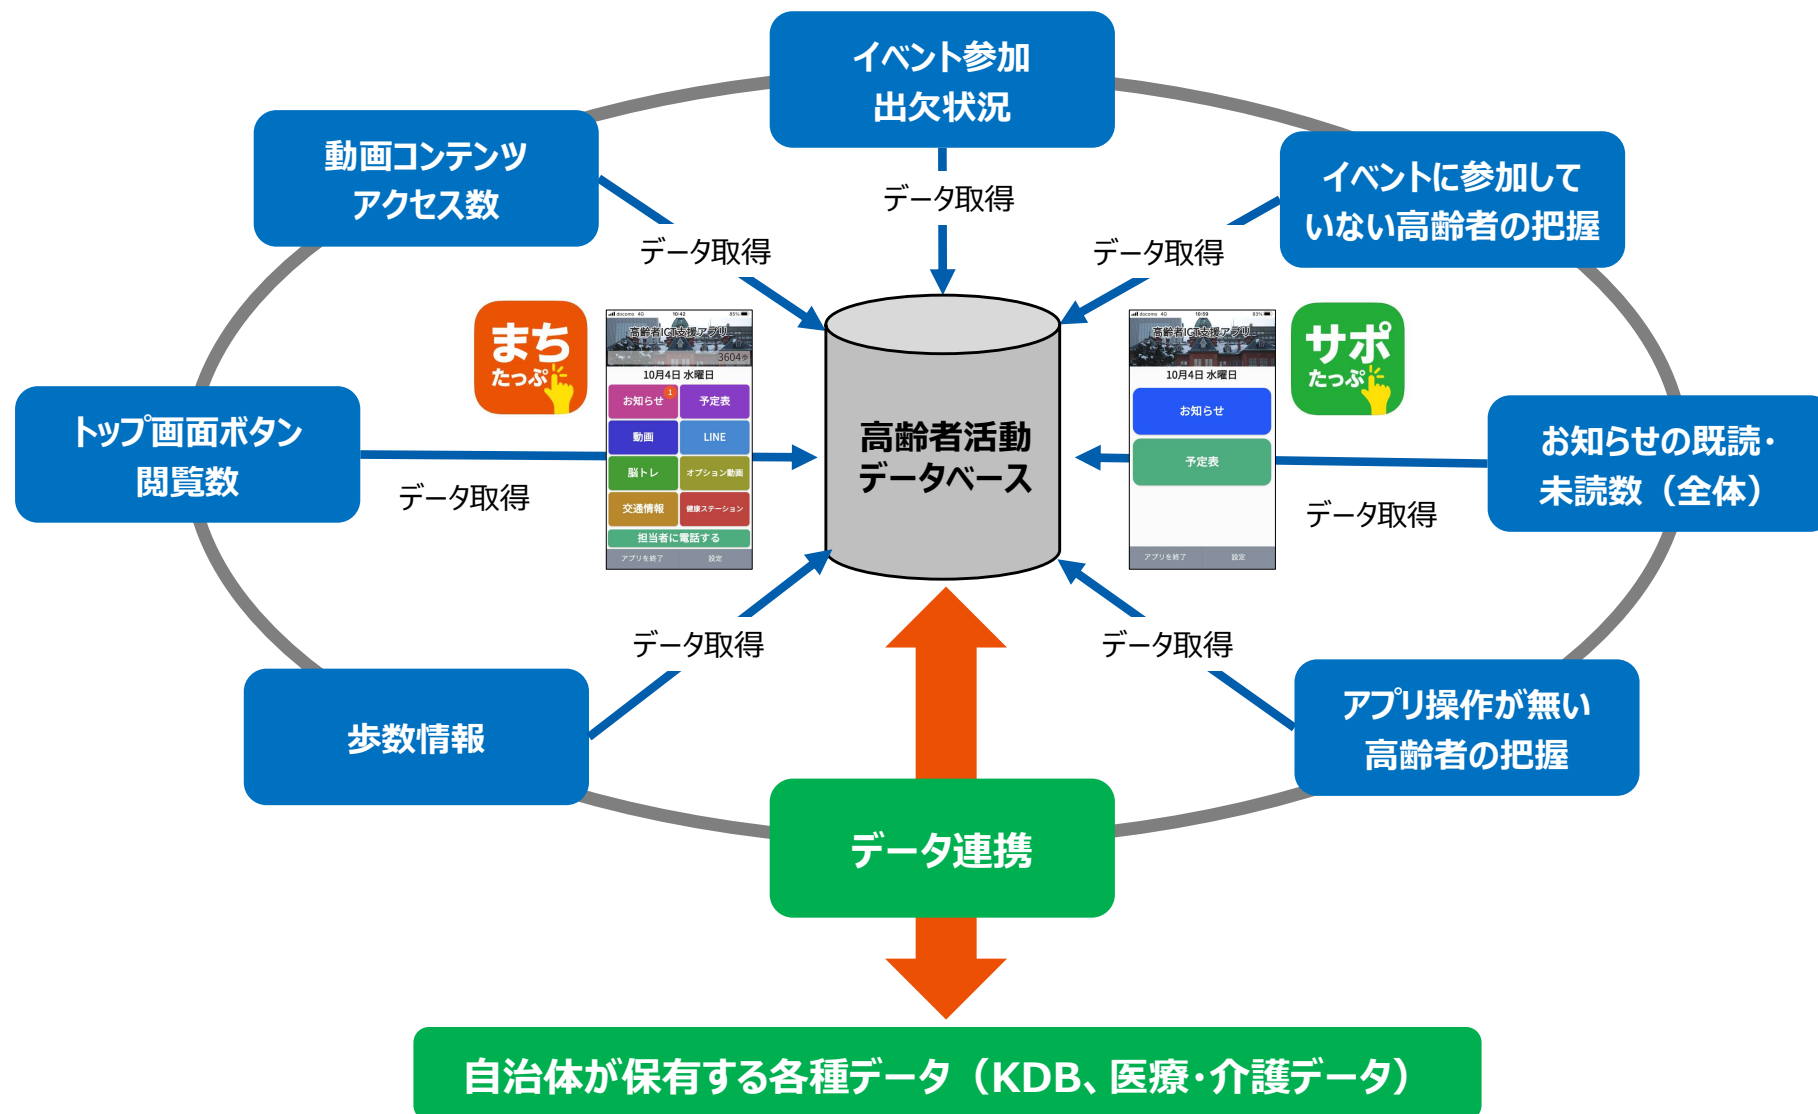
イベント参加
出欠状況

動画コンテンツ
アクセス数

イベントに参加して
いない高齢者の把握

データ取得

データ取得

データ取得

まち
たっぷ

高齢者ICT支援アプリ
3604歩
10月4日 水曜日
お知らせ
予定表
動画
LINE
脳トレ
オプション動画
交通情報
健康ステーション
担当者に電話する
アプリを終了
設定

高齢者活動
データベース

高齢者ICT支援アプリ
10月4日 水曜日
お知らせ
予定表
アプリを終了
設定

サポ
たっぷ

トップ画面ボタン
閲覧数

データ取得

お知らせの既読・
未読数（全体）

データ取得

データ取得

データ取得

歩数情報

アプリ操作が無い
高齢者の把握

データ連携

自治体が保有する各種データ（KDB、医療・介護データ）